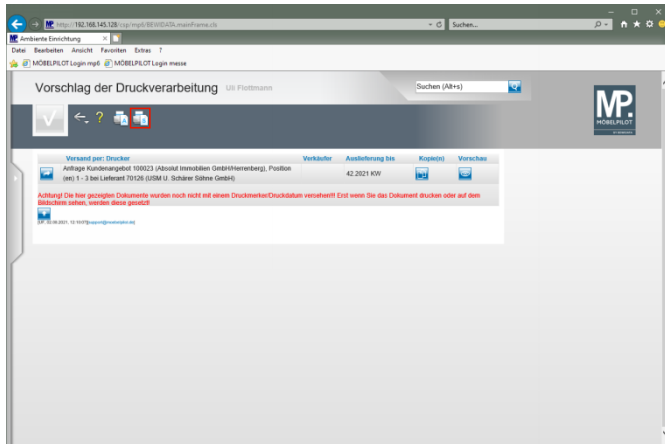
http://192.168.145.128/csp/mp6/BEWIDAN.mainFrame.cls
Suchen...
Ambiente Einrichtung
Datei Bearbeiten Ansicht Favoriten Extras ?
MÖBELPILOT Login mp6 MÖBELPILOT Login messe

Vorschlag der Druckverarbeitung Uli Flottmann
Suchen (Alt+s)
MP. MÖBELPILOT

| | Versand per: Drucker | Verkäufer | Auslieferung bis | Kopie(n) | Vorschau |
|---|---|---|---|---|---|
| | Anfrage Kundenangebot 100023 (Absolut Immobilien GmbH/Herrenberg), Position (en) 1 - 3 bei Lieferant 70126 (USM U. Schärer Söhne GmbH) | | 42.2021 KW | | |

Achtung! Die hier gezeigten Dokumente wurden noch nicht mit einem Druckmerker/Druckdatum versehen!!! Erst wenn Sie das Dokument drucken oder auf dem Bildschirm sehen, werden diese gesetzt!

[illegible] 05.08.2021, 12:10:07 [support@moebelpilot.de]